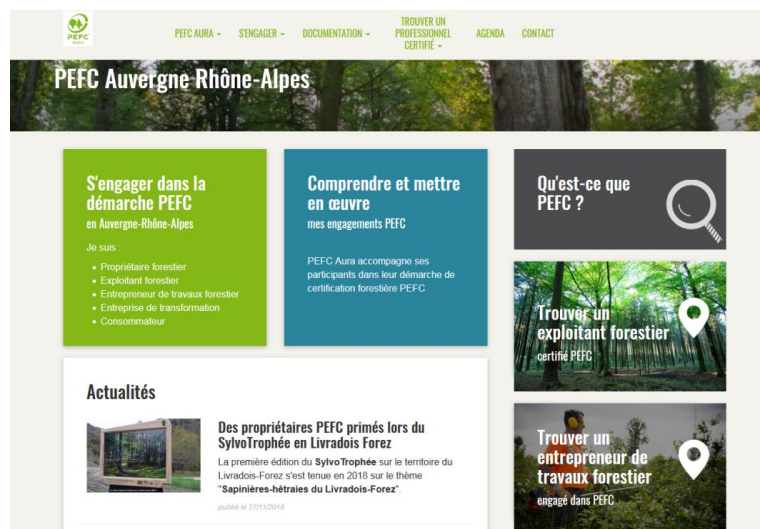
PEFC

PEFC AURA ▾ S'ENGAGER ▾ DOCUMENTATION ▾ TROUVER UN PROFESSIONNEL CERTIFIÉ ▾ AGENDA CONTACT

PEFC Auvergne Rhône-Alpes

S'engager dans la démarche PEFC
en Auvergne-Rhône-Alpes

Je suis :
• Propriétaire forestier
• Exploitant forestier
• Entrepreneur de travaux forestier
• Entreprise de transformation
• Consommateur

Comprendre et mettre en œuvre
mes engagements PEFC

PEFC Aura accompagne ses participants dans leur démarche de certification forestière PEFC

Qu'est-ce que PEFC ?

Trouver un exploitant forestier
certifié PEFC

Trouver un entrepreneur de travaux forestier
engagé dans PEFC

Actualités

Des propriétaires PEFC primés lors du SylvoTrophée en Livradois Forez

La première édition du SylvoTrophée sur le territoire du Livradois-Forez s'est tenue en 2018 sur le thème "Sapinières-hêtraies du Livradois-Forez".

publié le 27/11/2018